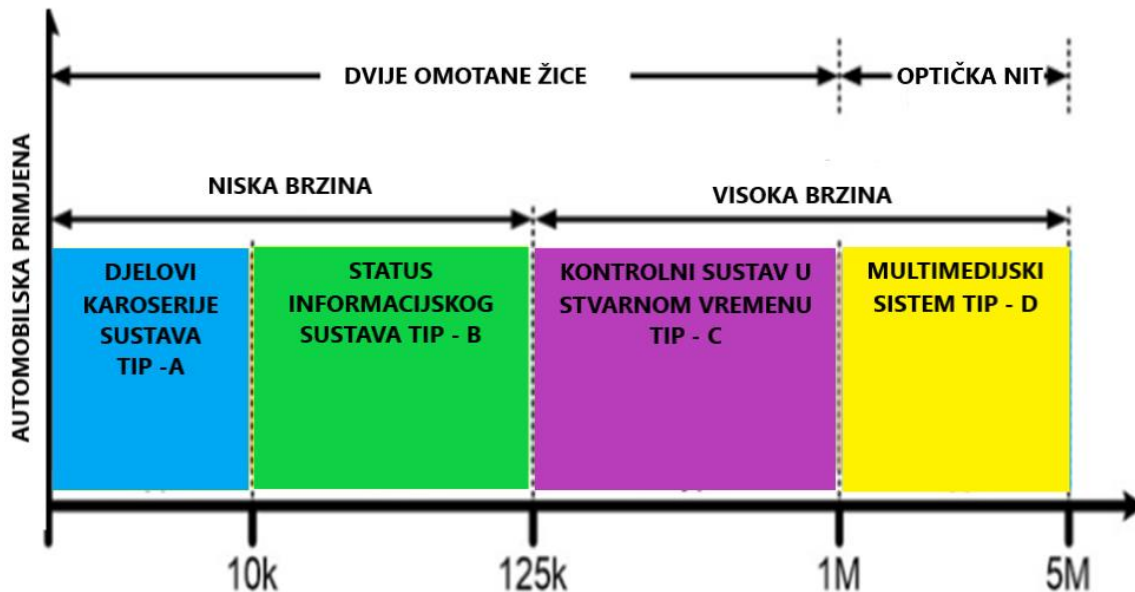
AUTOMOBILSKA PRIMJENA

DVIJE OMOTANE ŽICE

OPTIČKA NIT

NISKA BRZINA

VISOKA BRZINA

DJELOVI KAROSERIJE SUSTAVA TIP -A

STATUS INFORMACIJSKOG SUSTAVA TIP - B

KONTROLNI SUSTAV U STVARNOM VREMENU TIP - C

MULTIMEDIJSKI SISTEM TIP - D

10k

125k

1M

5M